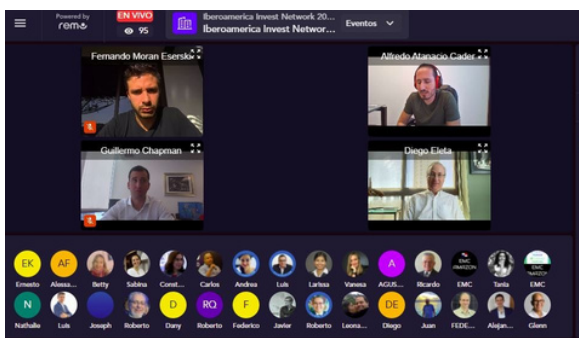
Powered by remo

EN VIVO
95

Iberoamerica Invest Network 20...
Iberoamerica Invest Networ...

Eventos

Fernando Moran Esersk

Alfredo Atanacio Cader

Guillermo Chapman

Diego Eleta

EK Ernesto
AF Alessa...
Betty
Sabina
Const...
Carlos
Andrea
Luis
Larissa
Vanesa
A AGUS...
Ricardo
EMC
Tania
EMC

N Nathalie
Luis
Joseph
Roberto
D Dany
RQ Roberto
F Federico
Javier
Roberto
Leona...
DE Diego
Juan
FEDE...
Alejan...
Glenn